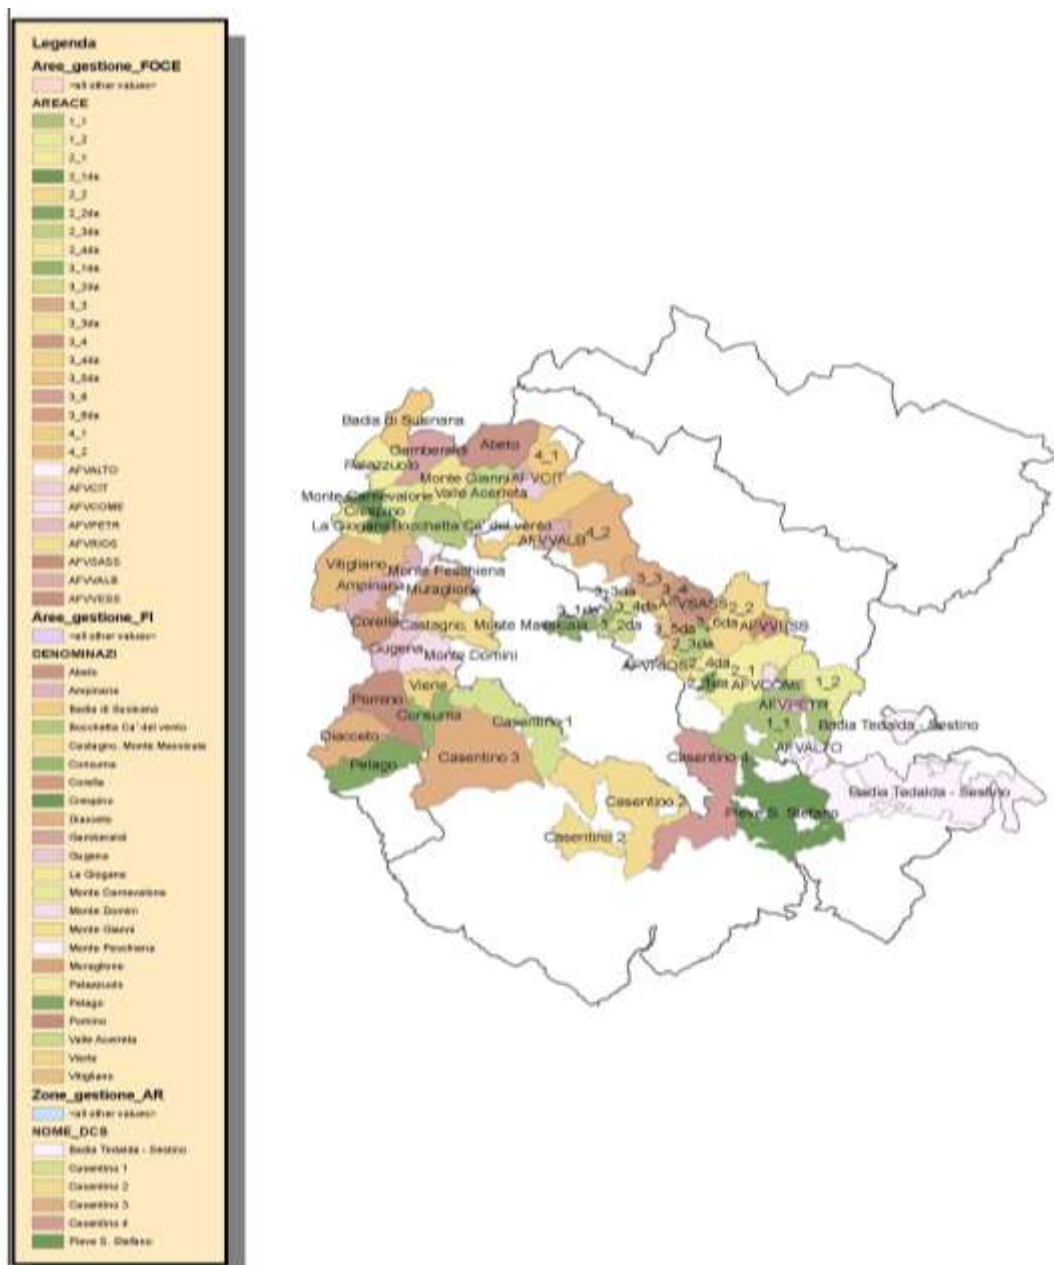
Legenda
Aree_gestione_FOCE
<all other values>
AREACE
1_1
1_2
2_1
2_1da
2_2
2_2da
2_3da
2_4da
3_1da
3_2da
3_3
3_3da
3_4
3_4da
3_5da
3_6
3_6da
4_1
4_2
AFVALTO
AFVCIT
AFVCOME
AFVPETR
AFVRIOS
AFVSASS
AFVVALB
AFVVESS
Aree_gestione_FI
<all other values>
DENOMINAZI
Abeto
Ampinana
Badia di Susinana
Bocchetta Ca' del vento
Castagno, Monte Massicaia
Consuma
Corella
Crespino
Diacceto
Gamberaldi
Gugena
La Giogana
Monte Carnevalone
Monte Domini
Monte Gianni
Monte Peschiena
Muraglione
Palazzuolo
Pelago
Pomino
Valle Acereta
Vierle
Vitigliano
Zone_gestione_AR
<all other values>
NOME_DCS
Badia Tedalda - Sestino
Casentino 1
Casentino 2
Casentino 3
Casentino 4
Pieve S. Stefano

Badia di Susinana
Gamberaldi
Abeto
Palazzuolo
4_1
Monte Gianni
AFVCIT
Monte Carnevalone
Valle Acereta
Crespino
La Giogana
Bocchetta Ca' del vento
AFVVALB
4_2
Vitigliano
Monte Peschiena
Ampinana
Muraglione
3_3da
3_3
3_4
AFVSASS
2_2
Corella
Castagno, Monte Massicaia
3_1da
3_4da
3_2da
3_5da
3_6da
AFVVESS
Gugena
Monte Domini
2_3da
AFVRIOS
2_4da
2_1
2_1da
AFVCOME
1_2
Pomino
Vierle
AFVPETR
Consuma
Casentino 1
1_1
Badia Tedalda - Sestino
Diacceto
AFVALTO
Pelago
Casentino 3
Casentino 4
Badia Tedalda - Sestino
Casentino 2
Pieve S. Stefano
Casentino 2